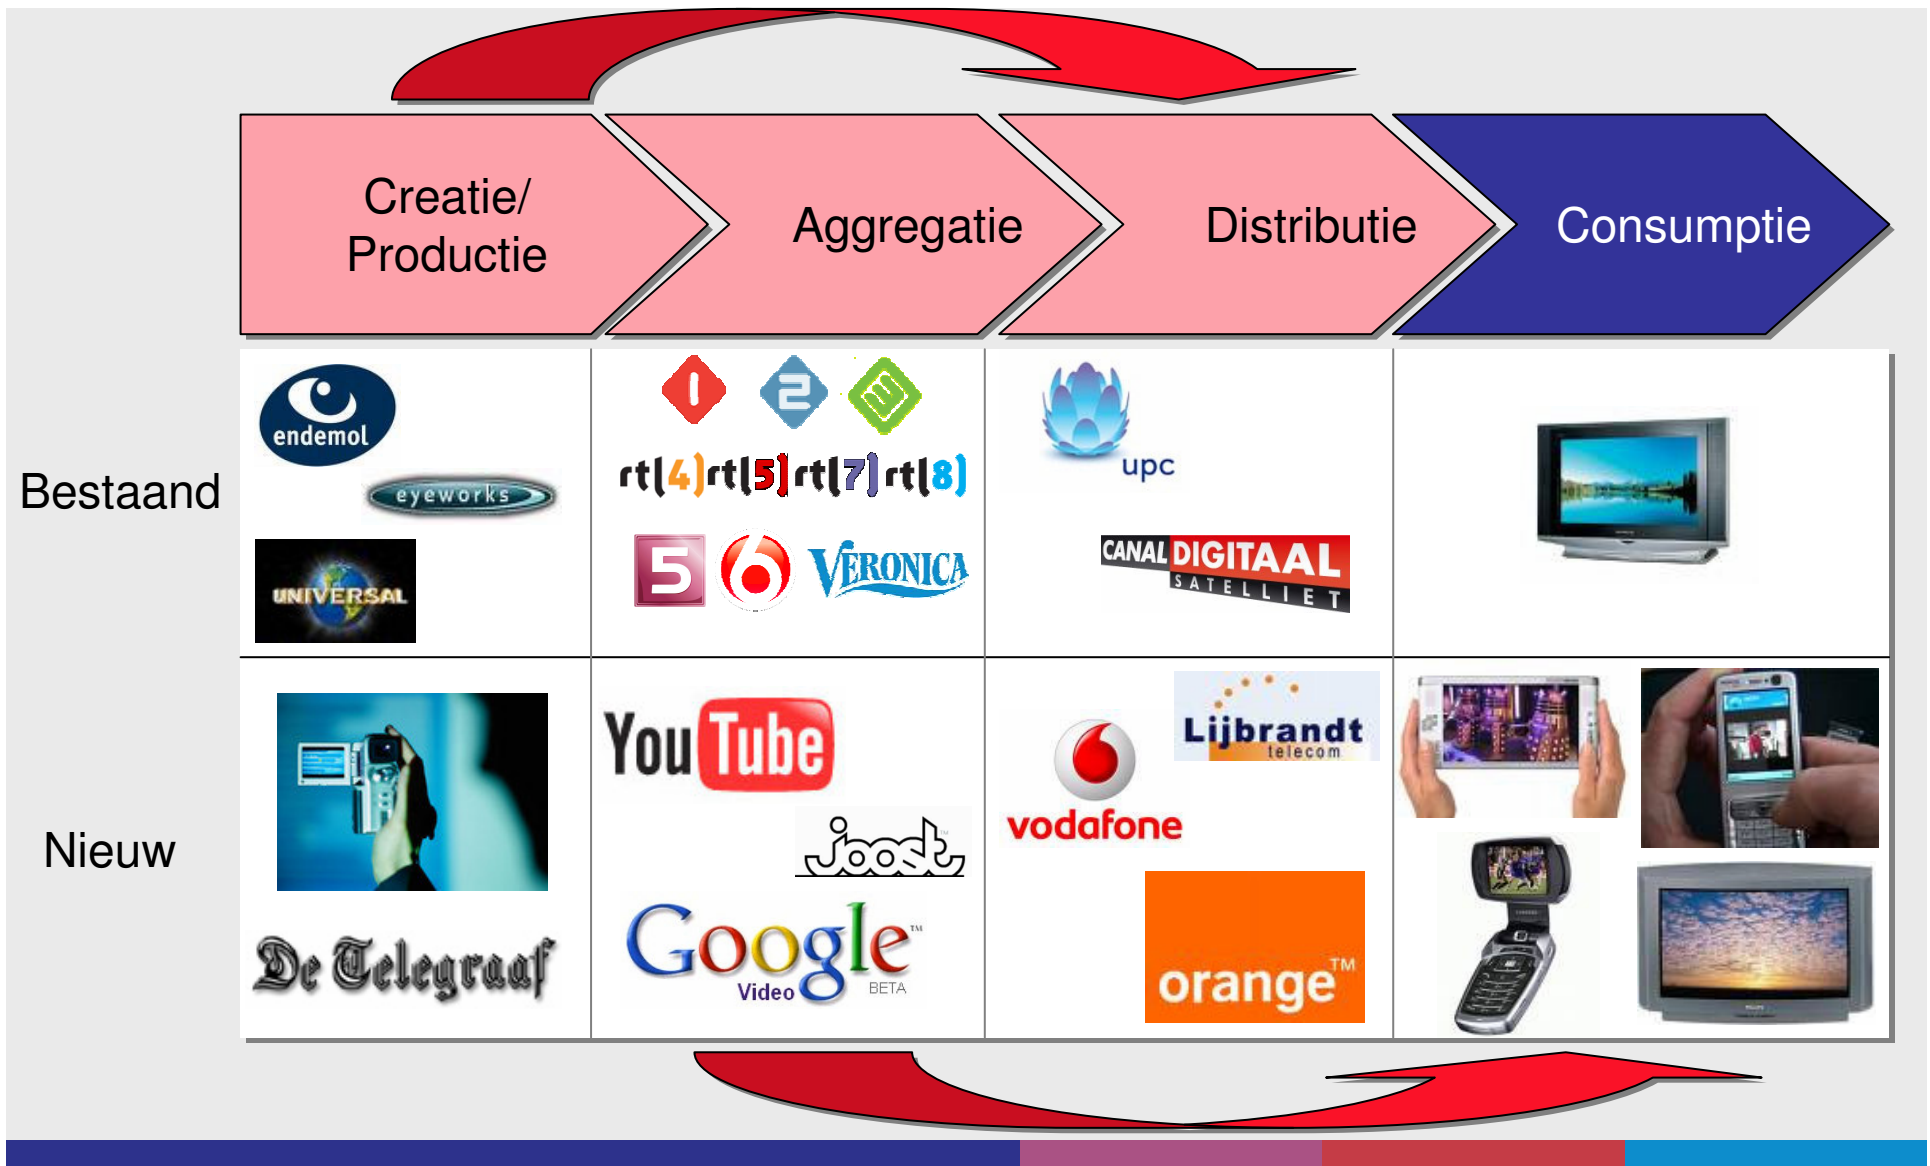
Creatie/ Productie

Aggregatie

Distributie

Consumptie

Bestaand

endemol

eyeworks

UNIVERSAL

1 2 3

rtl 4 rtl 5 rtl 7 rtl 8

5 6 VERONICA

upc

CANAL DIGITAAL SATELLIET

Nieuw

De Telegraaf

You Tube

Joost

Google Video BETA

vodafone

Lijbrandt telecom

orange™